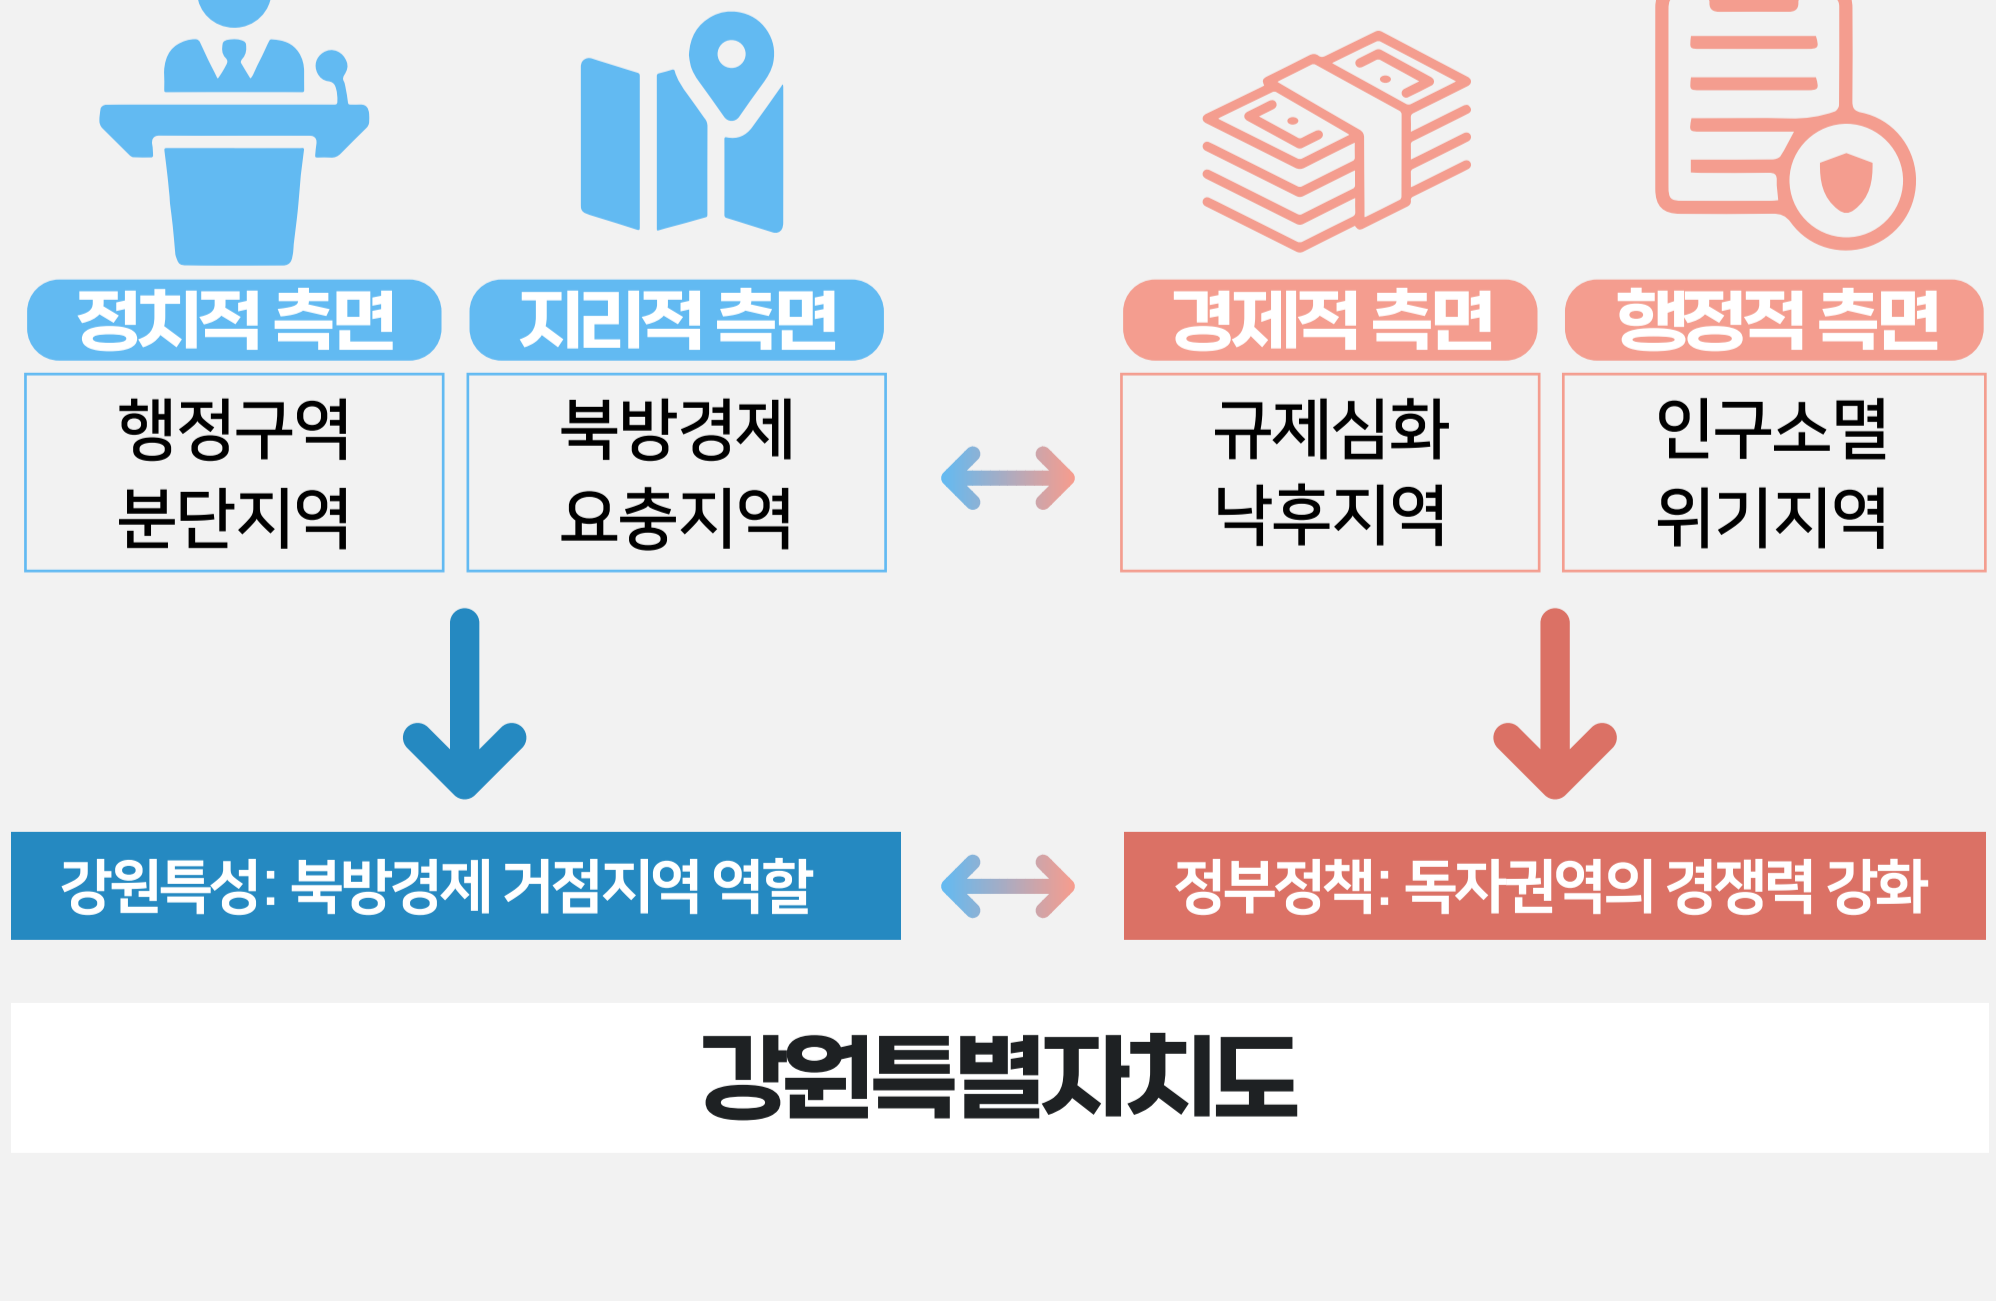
정치적 측면

행정구역
분단지역

지리적 측면

북방경제
요충지역

경제적 측면

규제심화
낙후지역

행정적 측면

인구소멸
위기지역

강원특성: 북방경제 거점지역 역할

정부정책: 독자권역의 경쟁력 강화

강원특별자치도